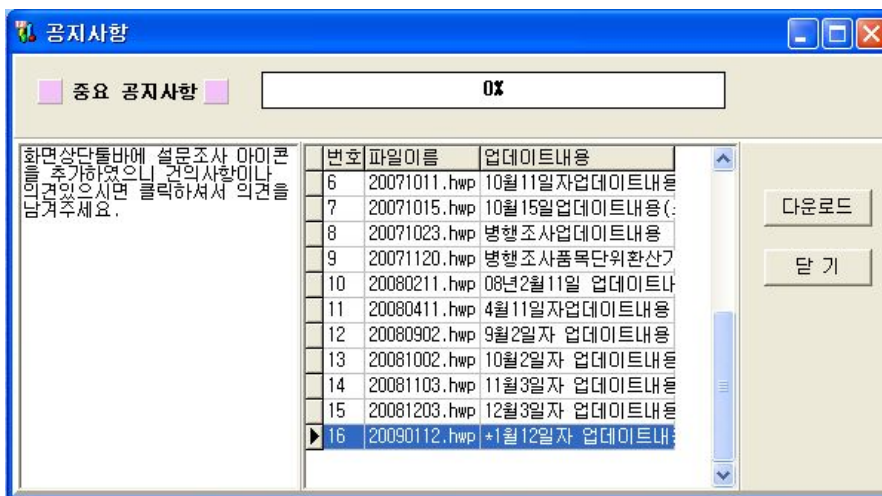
공지사항

중요 공지사항

0%

화면상단툴바에 설문조사 아이콘을 추가하였으니 건의사항이나 의견있으시면 클릭하셔서 의견을 남겨주세요.

| 번호 | 파일이름 | 업데이트내용 |
|---|---|---|
| 6 | 20071011.hwp | 10월11일자업데이트내용 |
| 7 | 20071015.hwp | 10월15일업데이트내용( |
| 8 | 20071023.hwp | 병행조사업데이트내용 |
| 9 | 20071120.hwp | 병행조사품목단위환산기 |
| 10 | 20080211.hwp | 08년2월11일 업데이트나 |
| 11 | 20080411.hwp | 4월11일자업데이트내용 |
| 12 | 20080902.hwp | 9월2일자 업데이트내용 |
| 13 | 20081002.hwp | 10월2일자 업데이트내용 |
| 14 | 20081103.hwp | 11월3일자 업데이트내용 |
| 15 | 20081203.hwp | 12월3일자 업데이트내용 |
| 16 | 20090112.hwp | *1월12일자 업데이트내 |

다운로드

닫 기